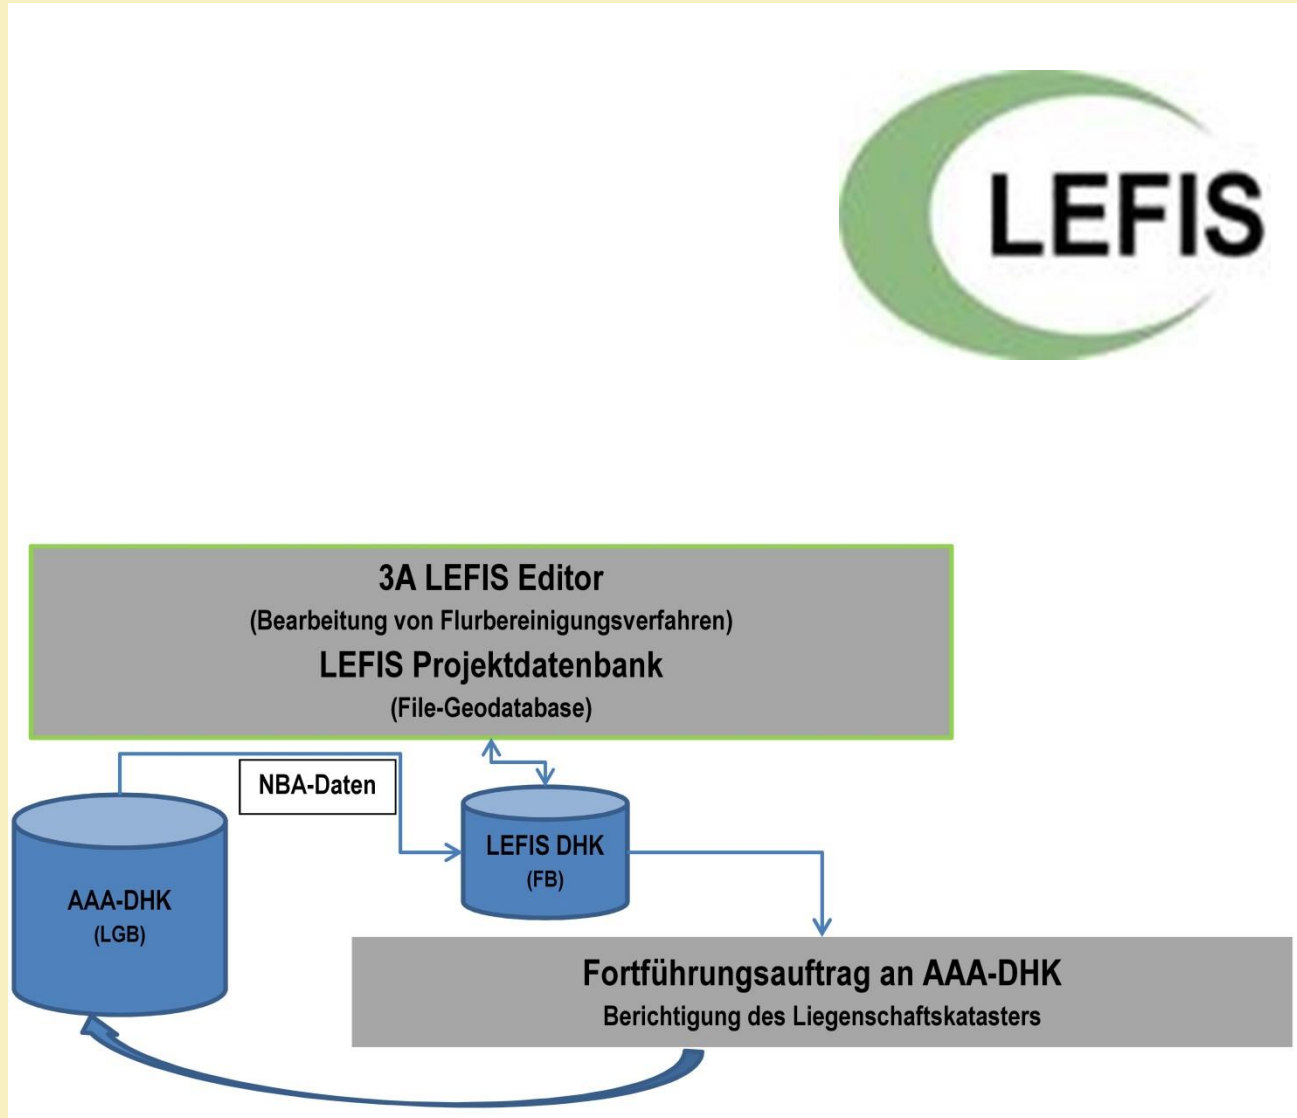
LEFIS

3A LEFIS Editor
(Bearbeitung von Flurbereinigungsverfahren)
LEFIS Projektdatenbank
(File-Geodatabase)

NBA-Daten

AAA-DHK
(LGB)

LEFIS DHK
(FB)

Fortführungsauftrag an AAA-DHK
Berichtigung des Liegenschaftskatasters